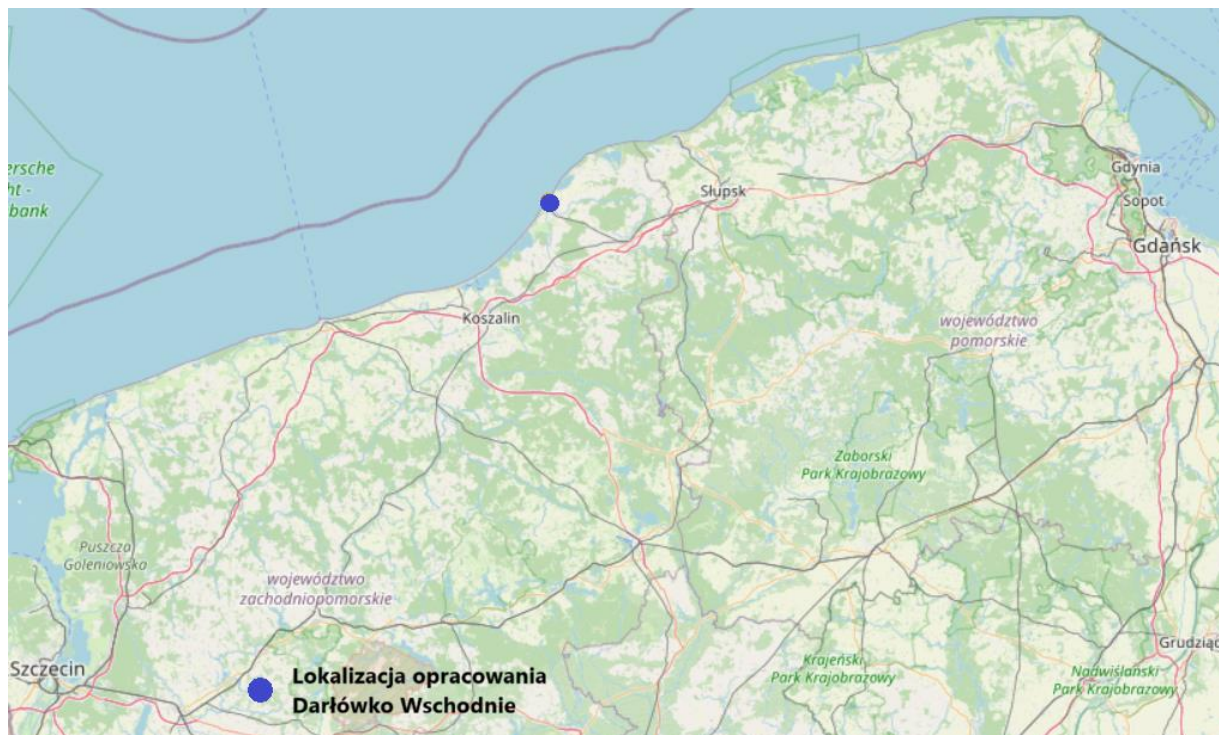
ersche
ht -
bank

Słupsk

Gdynia
Sopot
Gdańsk

Koszalin

województwo
pomorskie

Zaborski
Park Krajobrazowy

Puszcza
Goleniowska

województwo
zachodniopomorskie

Szczecin

Krajeński
Park Krajobrazowy

Nadwiślański
Park Krajobrazowy

Grudziąd

Lokalizacja opracowania
Darłówko Wschodnie